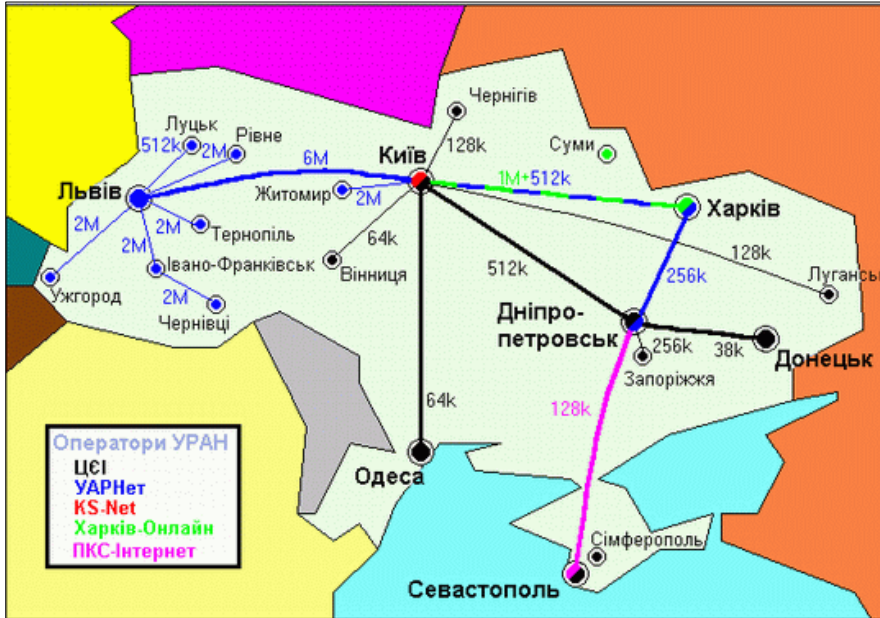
Чернігів
Луцьк
Рівне
512k
2M
6M
Київ
128k
Суми
Львів
Житомир
2M
1M+512k
Харків
2M
2M
Тернопіль
64k
2M
Івано-Франківськ
Вінниця
512k
128k
Ужгород
2M
Луганськ
Чернівці
256k
Дніпро-петровськ
256k
38k
Донецьк
Запоріжжя
64k
128k
Оператори УРАН
ЦЕІ
УАРНет
KS-Net
Харків-Онлайн
ПКС-Інтернет
Одеса
Сімферополь
Севастополь